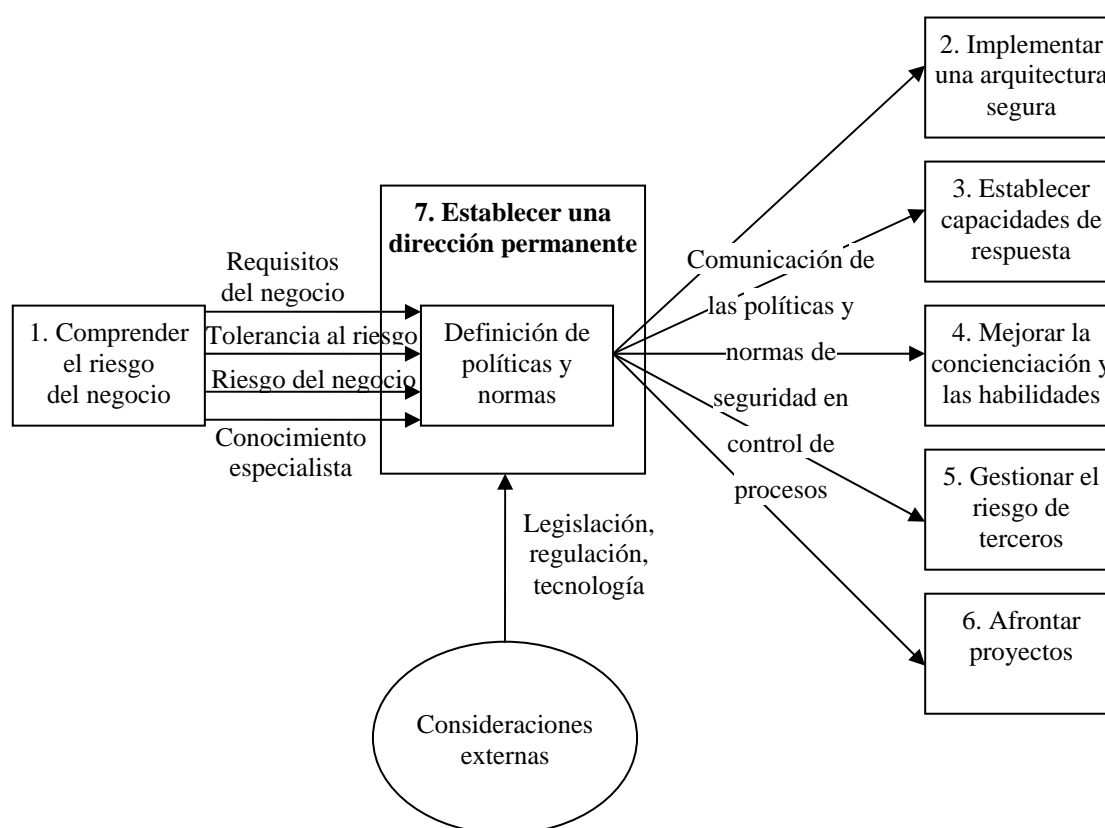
2. Implementar una arquitectura segura

3. Establecer capacidades de respuesta

7. Establecer una dirección permanente

Requisitos del negocio

1. Comprender el riesgo del negocio

Tolerancia al riesgo

Riesgo del negocio

Conocimiento especialista

Definición de políticas y normas

Comunicación de las políticas y normas de seguridad en control de procesos

4. Mejorar la concienciación y las habilidades

5. Gestionar el riesgo de terceros

6. Afrontar proyectos

Legislación, regulación, tecnología

Consideraciones externas